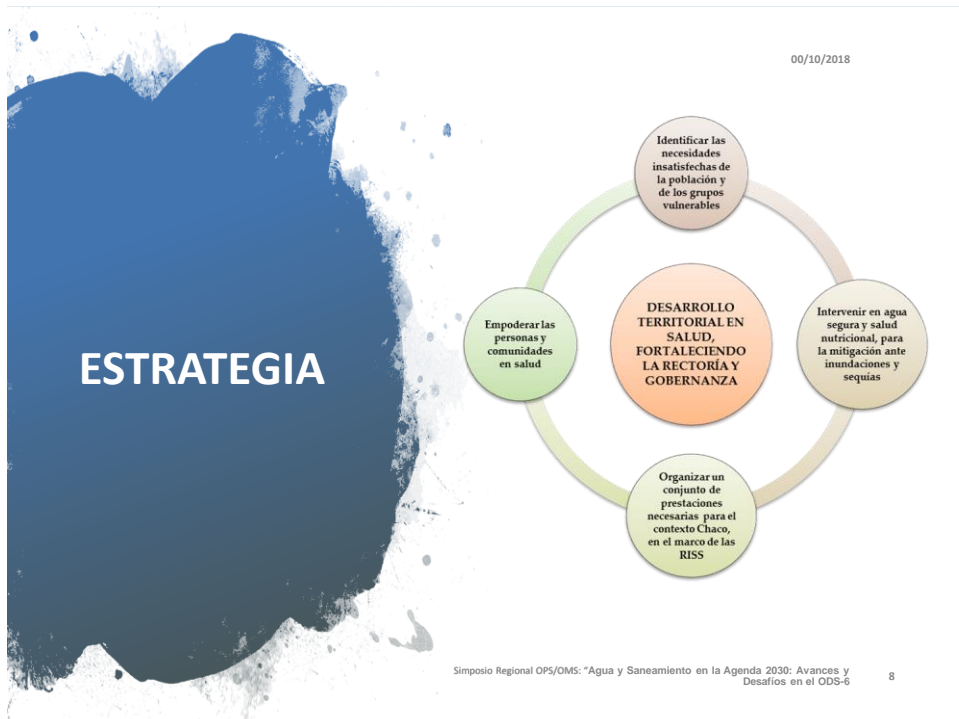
00/10/2018

ESTRATEGIA

Identificar las necesidades insatisfechas de la población y de los grupos vulnerables

Empoderar las personas y comunidades en salud

DESARROLLO TERRITORIAL EN SALUD, FORTALECIENDO LA RECTORÍA Y GOBERNANZA

Intervenir en agua segura y salud nutricional, para la mitigación ante inundaciones y sequías

Organizar un conjunto de prestaciones necesarias para el contexto Chaco, en el marco de las RISS

Simposio Regional OPS/OMS: "Agua y Saneamiento en la Agenda 2030: Avances y Desafíos en el ODS-6

8